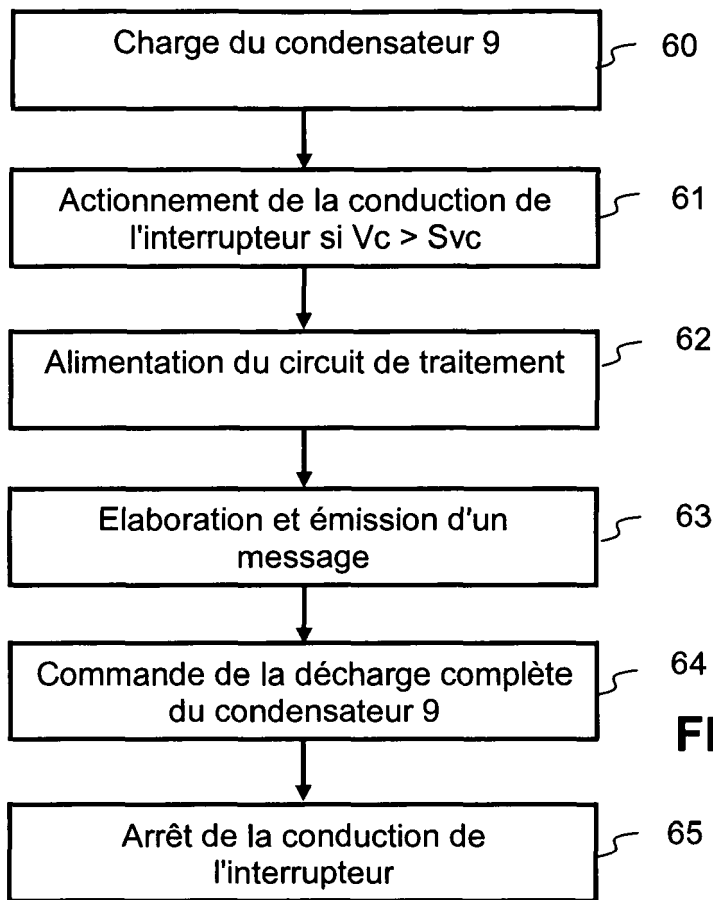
Charge du condensateur 9

60

Actionnement de la conduction de l'interrupteur si Vc > Svc

61

Alimentation du circuit de traitement

62

Elaboration et émission d'un message

63

Commande de la décharge complète du condensateur 9

64

FI

Arrêt de la conduction de l'interrupteur

65